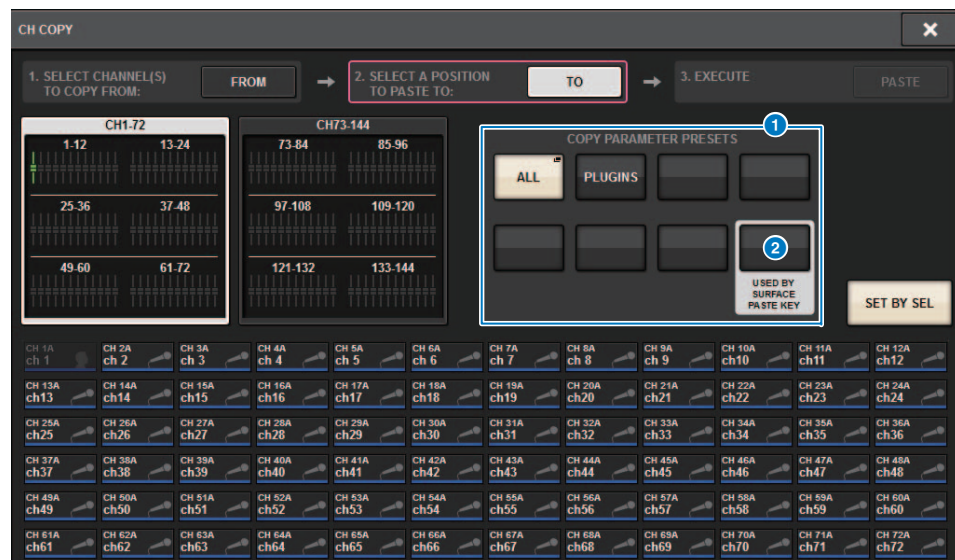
CH COPY

1. SELECT CHANNEL(S) TO COPY FROM: FROM → 2. SELECT A POSITION TO PASTE TO: TO → 3. EXECUTE PASTE

CH1-72
1-12 13-24
25-36 37-48
49-60 61-72

CH73-144
73-84 85-96
97-108 109-120
121-132 133-144

1
COPY PARAMETER PRESETS
ALL PLUGINS
2
USED BY SURFACE PASTE KEY

SET BY SEL

| CH 1A ch 1 | CH 2A ch 2 | CH 3A ch 3 | CH 4A ch 4 | CH 5A ch 5 | CH 6A ch 6 | CH 7A ch 7 | CH 8A ch 8 | CH 9A ch 9 | CH 10A ch10 | CH 11A ch11 | CH 12A ch12 |
|---|---|---|---|---|---|---|---|---|---|---|---|
| CH 13A ch13 | CH 14A ch14 | CH 15A ch15 | CH 16A ch16 | CH 17A ch17 | CH 18A ch18 | CH 19A ch19 | CH 20A ch20 | CH 21A ch21 | CH 22A ch22 | CH 23A ch23 | CH 24A ch24 |
| CH 25A ch25 | CH 26A ch26 | CH 27A ch27 | CH 28A ch28 | CH 29A ch29 | CH 30A ch30 | CH 31A ch31 | CH 32A ch32 | CH 33A ch33 | CH 34A ch34 | CH 35A ch35 | CH 36A ch36 |
| CH 37A ch37 | CH 38A ch38 | CH 39A ch39 | CH 40A ch40 | CH 41A ch41 | CH 42A ch42 | CH 43A ch43 | CH 44A ch44 | CH 45A ch45 | CH 46A ch46 | CH 47A ch47 | CH 48A ch48 |
| CH 49A ch49 | CH 50A ch50 | CH 51A ch51 | CH 52A ch52 | CH 53A ch53 | CH 54A ch54 | CH 55A ch55 | CH 56A ch56 | CH 57A ch57 | CH 58A ch58 | CH 59A ch59 | CH 60A ch60 |
| CH 61A ch61 | CH 62A ch62 | CH 63A ch63 | CH 64A ch64 | CH 65A ch65 | CH 66A ch66 | CH 67A ch67 | CH 68A ch68 | CH 69A ch69 | CH 70A ch70 | CH 71A ch71 | CH 72A ch72 |